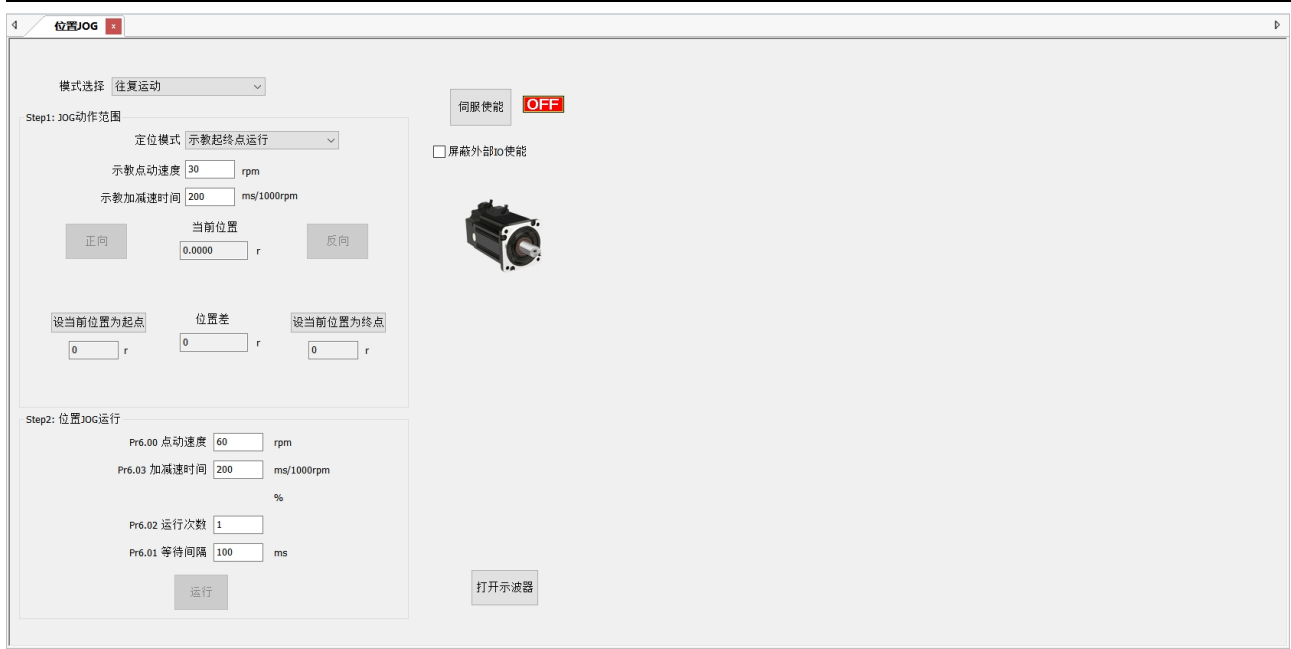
位置JOG ×

模式选择 往复运动

Step1: JOG动作范围

定位模式 示教起终点运行

示教点动速度 30 rpm

示教加减速时间 200 ms/1000rpm

正向

当前位置

0.0000 r

反向

设当前位置为起点

0 r

位置差

0 r

设当前位置为终点

0 r

Step2: 位置JOG运行

Pr6.00 点动速度 60 rpm

Pr6.03 加减速时间 200 ms/1000rpm

%

Pr6.02 运行次数 1

Pr6.01 等待间隔 100 ms

运行

伺服使能 OFF

屏蔽外部IO使能

打开示波器